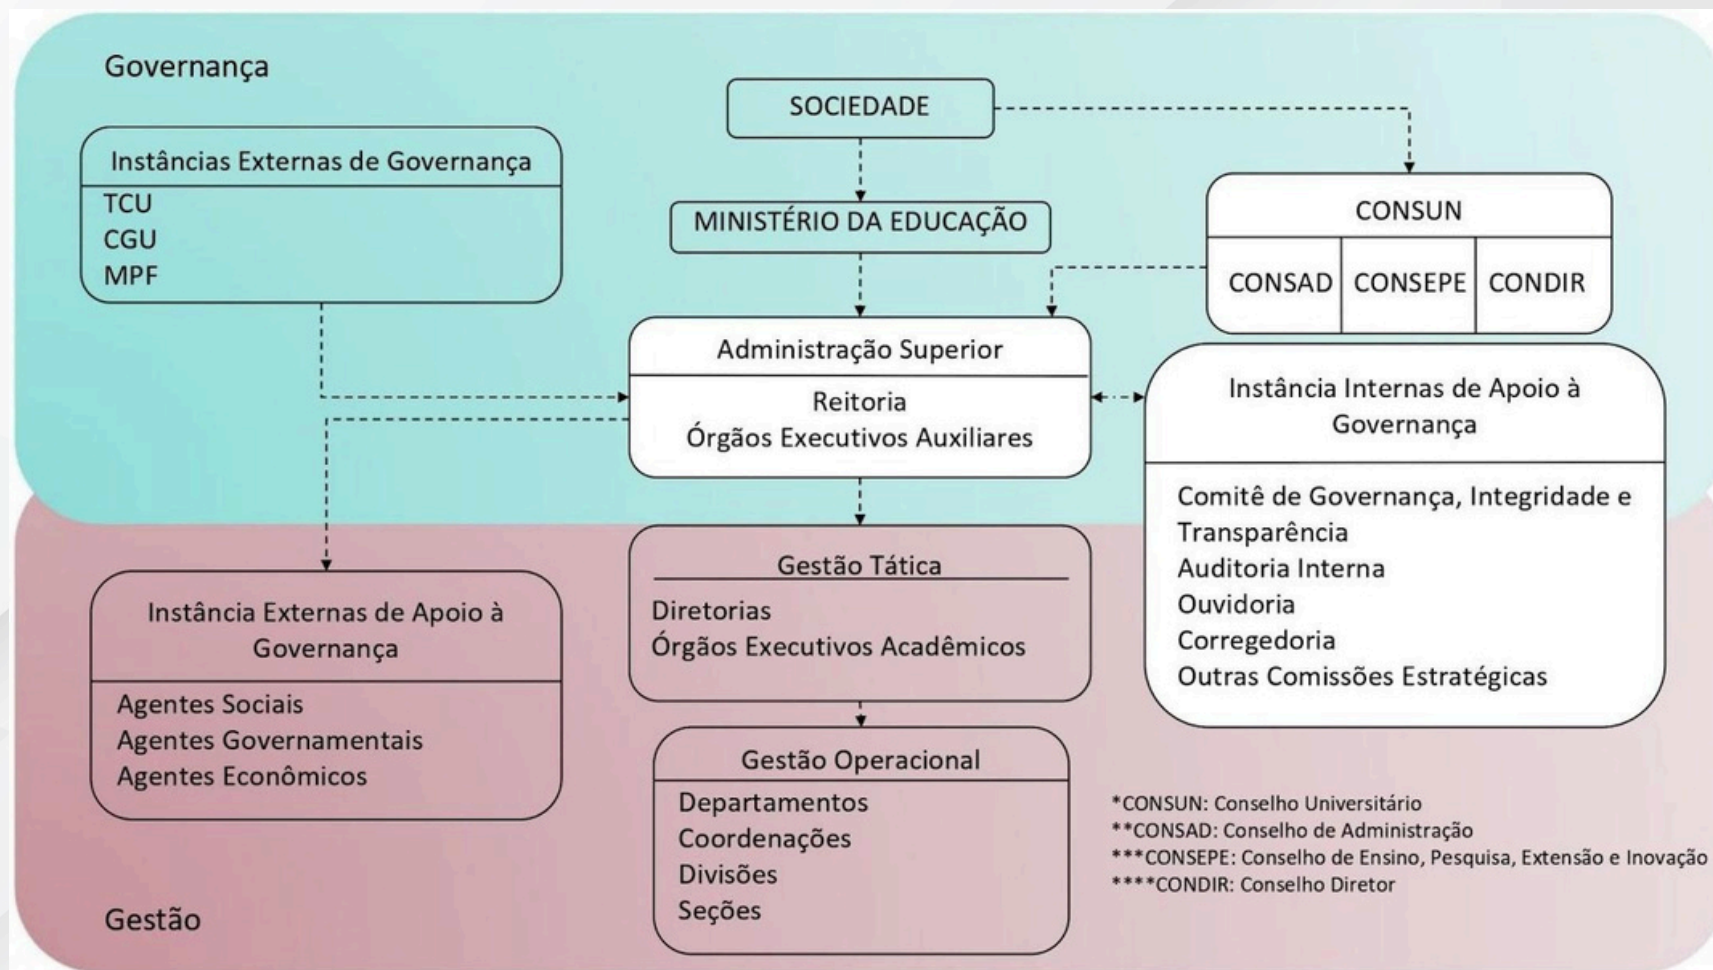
Governança

SOCIEDADE

Instâncias Externas de Governança
TCU
CGU
MPF

MINISTÉRIO DA EDUCAÇÃO

CONSUN

| CONSAD | CONSEPE | CONDIR |
|---|---|---|

Administração Superior
Reitoria
Órgãos Executivos Auxiliares

Instância Internas de Apoio à Governança
Comitê de Governança, Integridade e Transparência
Auditoria Interna
Ouvidoria
Corregedoria
Outras Comissões Estratégicas

Gestão Tática
Diretorias
Órgãos Executivos Acadêmicos

Instância Externas de Apoio à Governança
Agentes Sociais
Agentes Governamentais
Agentes Econômicos

Gestão Operacional
Departamentos
Coordenações
Divisões
Seções

*CONSUN: Conselho Universitário
**CONSAD: Conselho de Administração
***CONSEPE: Conselho de Ensino, Pesquisa, Extensão e Inovação
****CONDIR: Conselho Diretor

Gestão